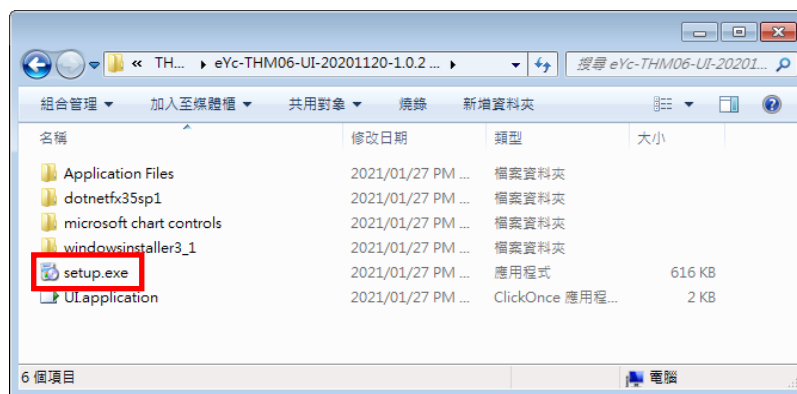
« TH... ▸ eYc-THM06-UI-20201120-1.0.2 ... ▸

搜尋 eYc-THM06-UI-20201...

組合管理 ▾ 加入至媒體櫃 ▾ 共用對象 ▾ 燒錄 新增資料夾

| 名稱 | 修改日期 | 類型 | 大小 |
|---|---|---|---|
| Application Files | 2021/01/27 PM ... | 檔案資料夾 | |
| dotnetfx35sp1 | 2021/01/27 PM ... | 檔案資料夾 | |
| microsoft chart controls | 2021/01/27 PM ... | 檔案資料夾 | |
| windowsinstaller3_1 | 2021/01/27 PM ... | 檔案資料夾 | |
| setup.exe | 2021/01/27 PM ... | 應用程式 | 616 KB |
| UI.application | 2021/01/27 PM ... | ClickOnce 應用程... | 2 KB |

6 個項目

電腦